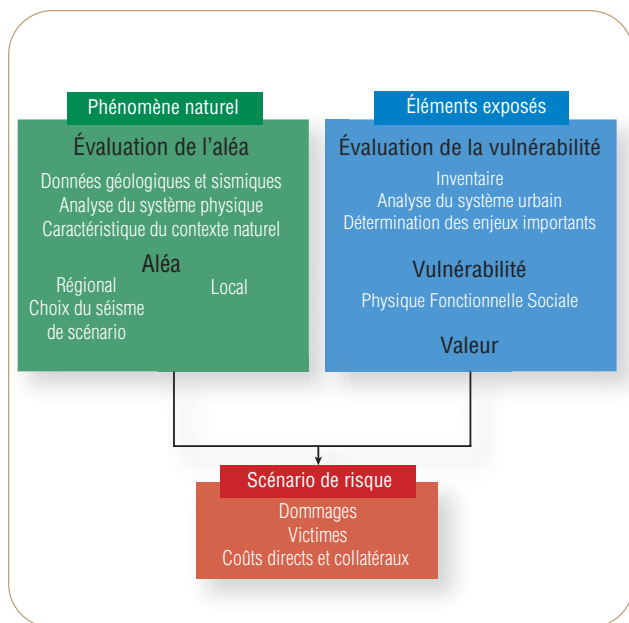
Phénomène naturel

Évaluation de l'aléa

Données géologiques et sismiques
Analyse du système physique
Caractéristique du contexte naturel

Aléa

Régional
Choix du séisme de scénario

Local

Éléments exposés

Évaluation de la vulnérabilité

Inventaire
Analyse du système urbain
Détermination des enjeux importants

Vulnérabilité

Physique Fonctionnelle Sociale

Valeur

Scénario de risque

Dommages
Victimes
Coûts directs et collatéraux